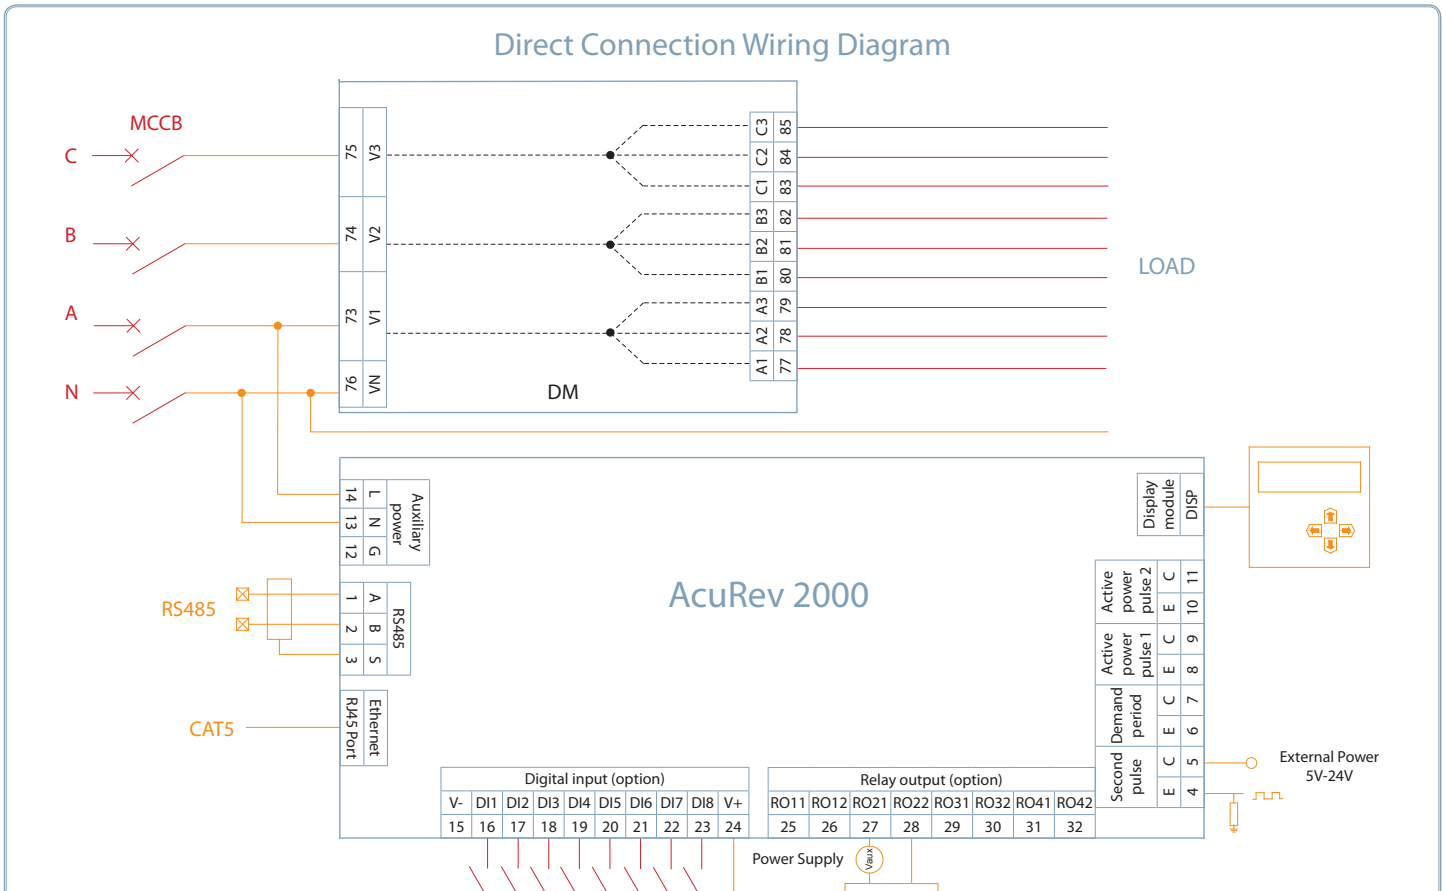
Direct Connection Wiring Diagram

MCCB

C

B

A

N

75 V3

74 V2

73 V1

76 VN

DM

C3 85
C2 84
C1 83
B3 82
B2 81
B1 80
A3 79
A2 78
A1 77

LOAD

14 L
13 N
12 G
Auxiliary power

RS485

1 A
2 B
3 S
RS485

CAT5

RJ45 Port
Ethernet

AcuRev 2000

Display module
DISP

Active power pulse 2
C 11
E 10

Active power pulse 1
C 9
E 8

Demand period
C 7
E 6

Second pulse
C 5
E 4

External Power
5V-24V

Digital input (option)

| V- | DI1 | DI2 | DI3 | DI4 | DI5 | DI6 | DI7 | DI8 | V+ |
|---|---|---|---|---|---|---|---|---|---|
| 15 | 16 | 17 | 18 | 19 | 20 | 21 | 22 | 23 | 24 |

Relay output (option)

| RO11 | RO12 | RO21 | RO22 | RO31 | RO32 | RO41 | RO42 |
|---|---|---|---|---|---|---|---|
| 25 | 26 | 27 | 28 | 29 | 30 | 31 | 32 |

Power Supply
Vaux